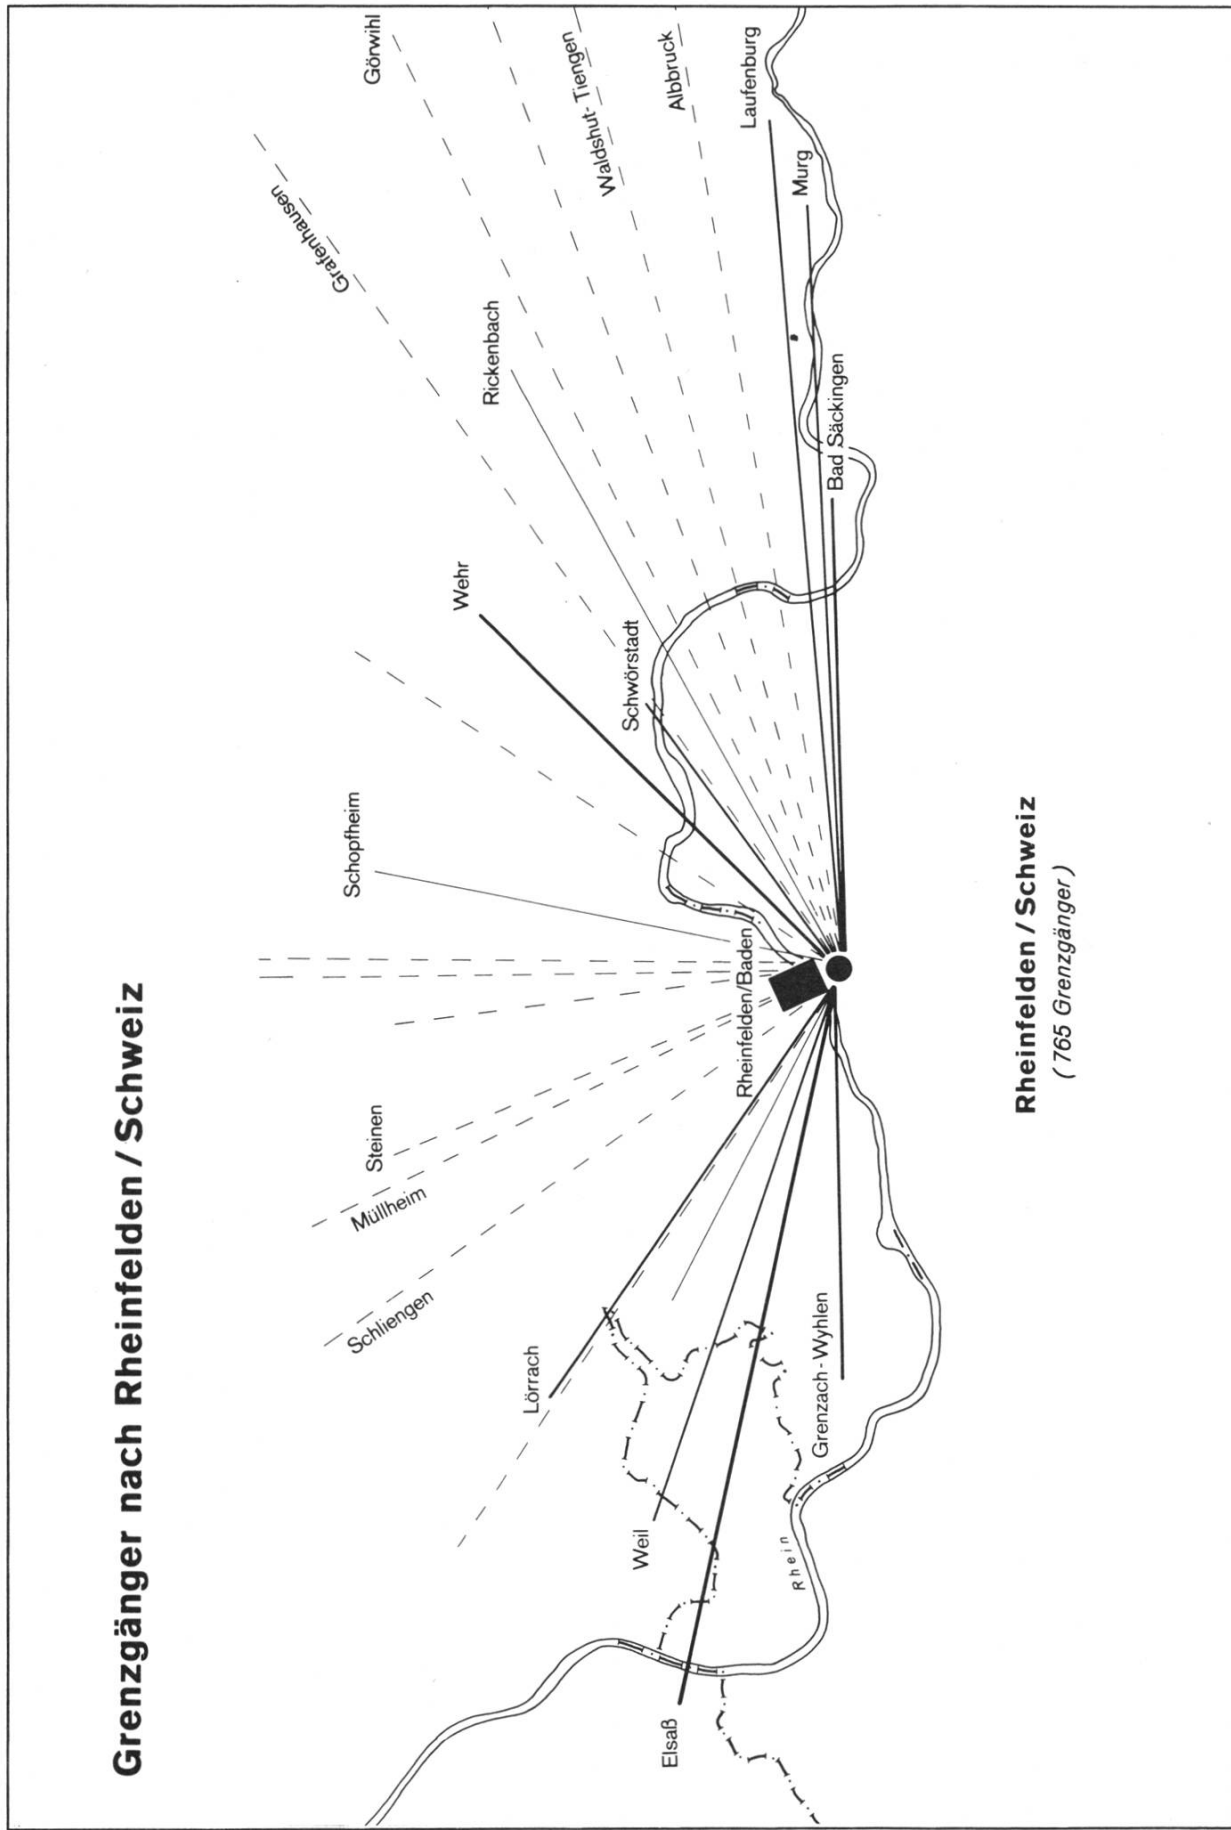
Grenzgänger nach Rheinfelden / Schweiz

Görwihl

Waldshut-Tiengen

Albbruck

Laufenburg

Murg

Grafenhausen

Rickenbach

Bad Säckingen

Wehr

Schwörstadt

Schopfheim

Rheinfelden/Baden

Steinen

Müllheim

Schliengen

Lörrach

Grenzach-Wyhlen

Weil

Rhein

Elsaß

Rheinfelden / Schweiz
( 765 Grenzgänger )